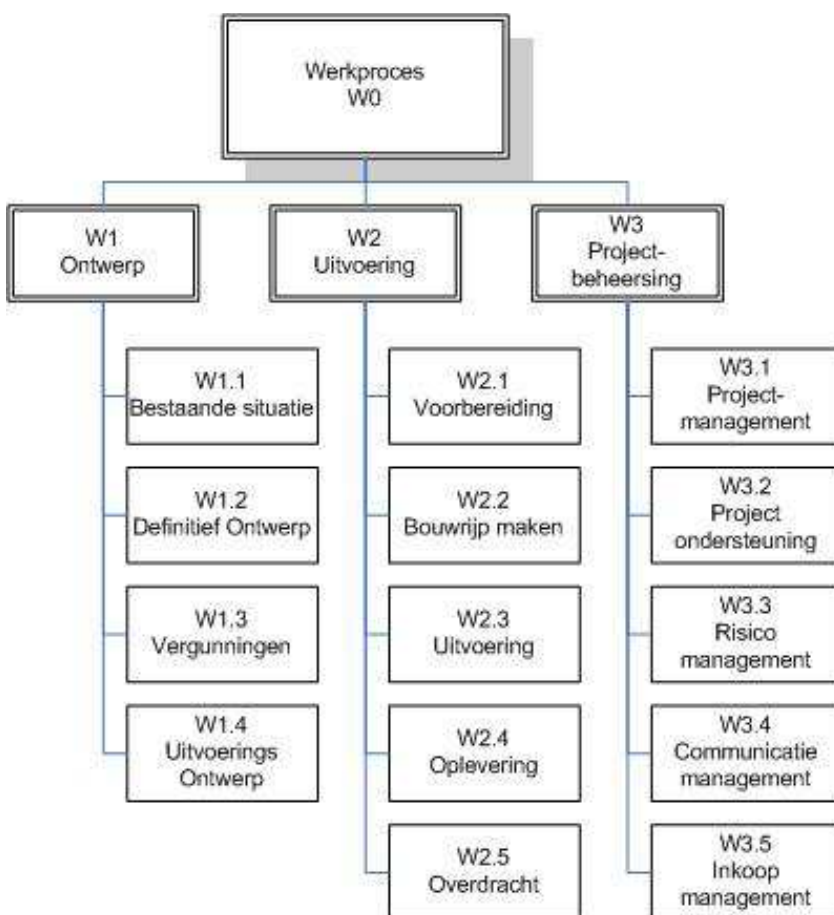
Werkproces
W0

W1
Ontwerp

W1.1
Bestaande situatie

W1.2
Definitief Ontwerp

W1.3
Vergunningen

W1.4
Uitvoerings Ontwerp

W2
Uitvoering

W2.1
Voorbereiding

W2.2
Bouwrijp maken

W2.3
Uitvoering

W2.4
Oplevering

W2.5
Overdracht

W3
Projectbeheersing

W3.1
Projectmanagement

W3.2
Project ondersteuning

W3.3
Risico management

W3.4
Communicatie management

W3.5
Inkoop management